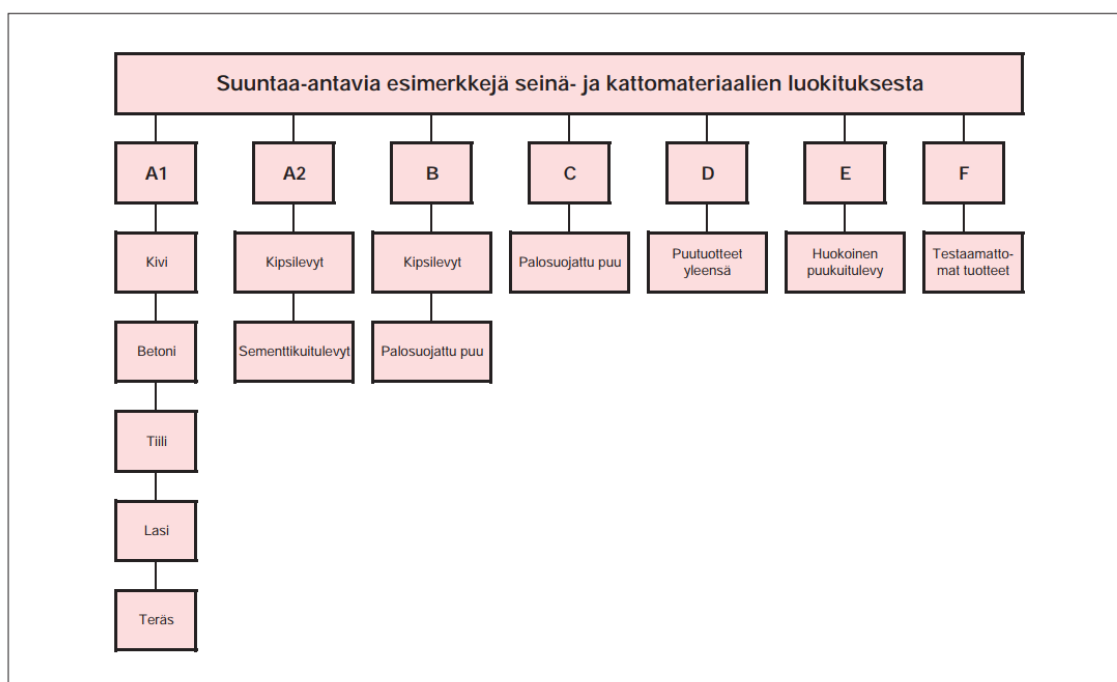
Suuntaa-antavia esimerkkejä seinä- ja kattomateriaalien luokituksesta

A1

Kivi

Betoni

Tiili

Lasi

Teräs

A2

Kipsilevyt

Sementtikuitulevyt

B

Kipsilevyt

Palosuojattu puu

C

Palosuojattu puu

D

Puutuotteet yleensä

E

Huokoinen puukuitulevy

F

Testaamattomat tuotteet